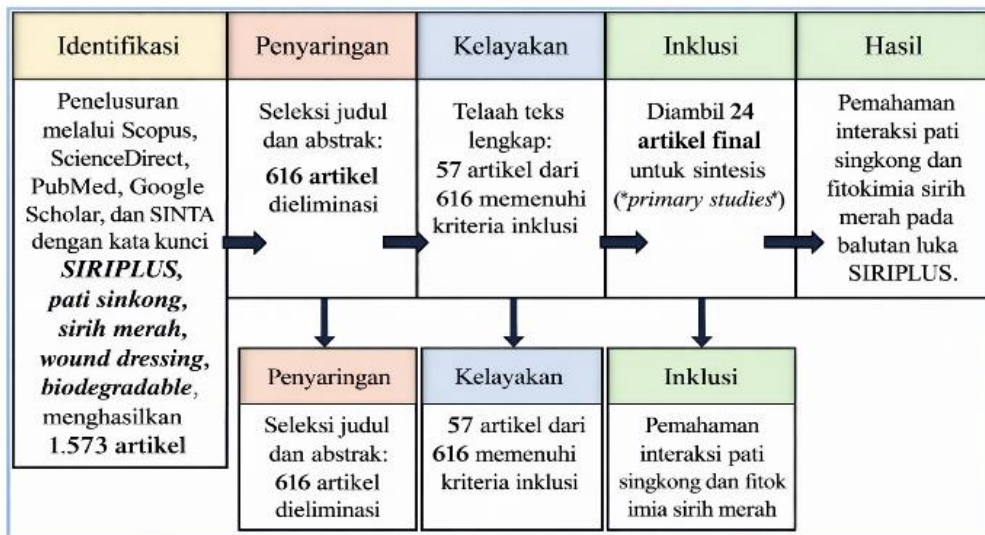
Identifikasi

Penelusuran melalui Scopus, ScienceDirect, PubMed, Google Scholar, dan SINTA dengan kata kunci ***SIRIPLUS, pati sinkong, sirih merah, wound dressing, biodegradable***, menghasilkan **1.573 artikel**

Penyaringan

Seleksi judul dan abstrak: **616 artikel** dieliminasi

Kelayakan

Telaah teks lengkap: **57** artikel dari 616 memenuhi kriteria inklusi

Inklusi

Diambil **24 artikel final** untuk sintesis (*\*primary studies\**)

Hasil

Pemahaman interaksi pati singkong dan fitokimia sirih merah pada balutan luka SIRIPLUS.

Penyaringan

Seleksi judul dan abstrak: **616** artikel dieliminasi

Kelayakan

**57** artikel dari **616** memenuhi kriteria inklusi

Inklusi

Pemahaman interaksi pati singkong dan fitok imia sirih merah